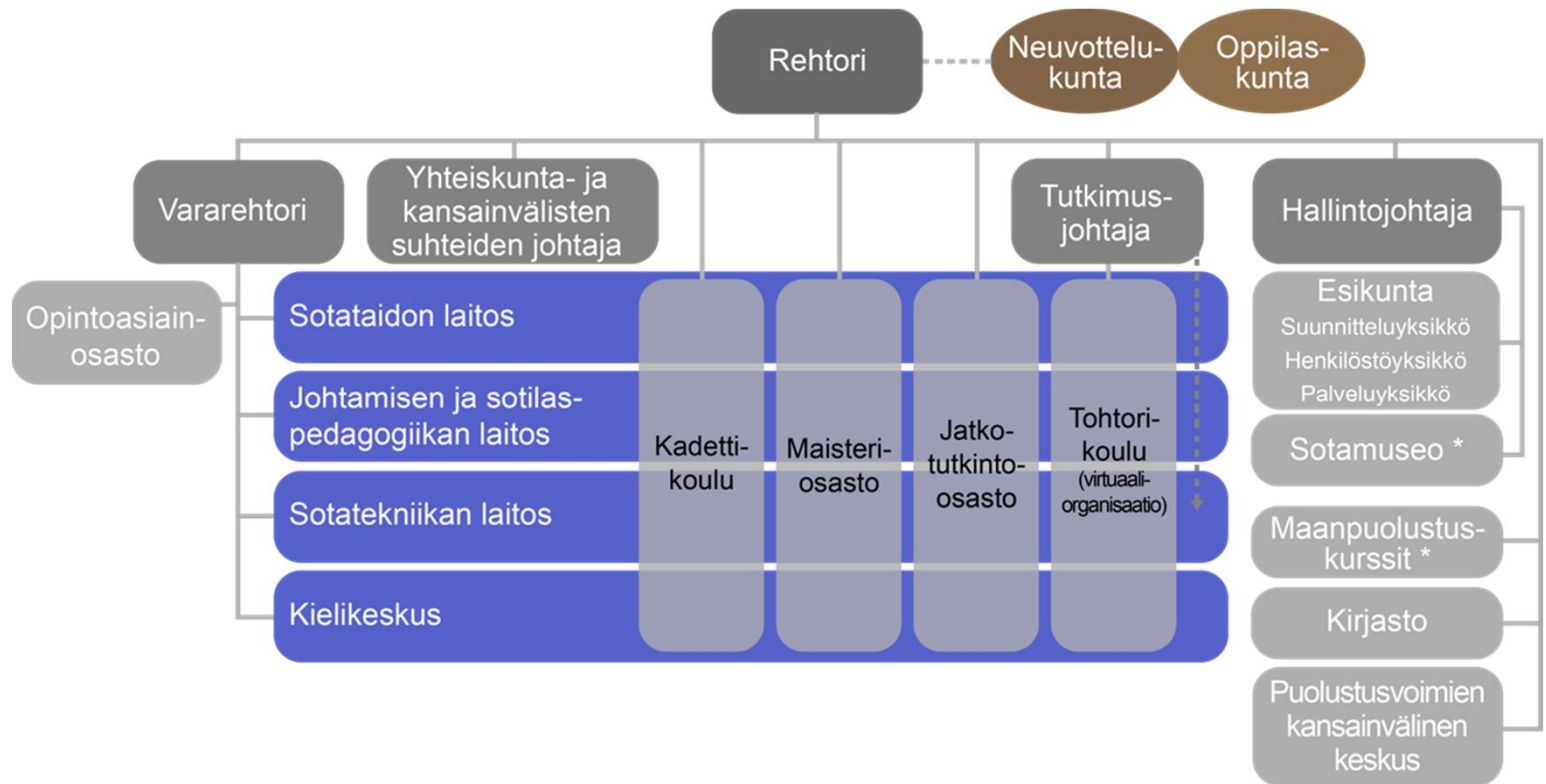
Rehtori

Neuvottelukunta

Oppilaskunta

Vararehtori

Yhteiskunta- ja kansainvälisten suhteiden johtaja

Tutkimusjohtaja

Hallintojohtaja

Opintoasiainosasto

Sotataidon laitos

Johtamisen ja sotilaspedagogiikan laitos

Sotatekniikan laitos

Kielikeskus

Kadettikoulu

Maisteriosasto

Jatkotutkinto-osasto

Tohtorikoulu (virtuaaliorganisaatio)

Esikunta
Suunnitteluyksikkö
Henkilöstöyksikkö
Palveluyksikkö

Sotamuseo *

Maanpuolustuskurssit *

Kirjasto

Puolustusvoimien kansainvälinen keskus